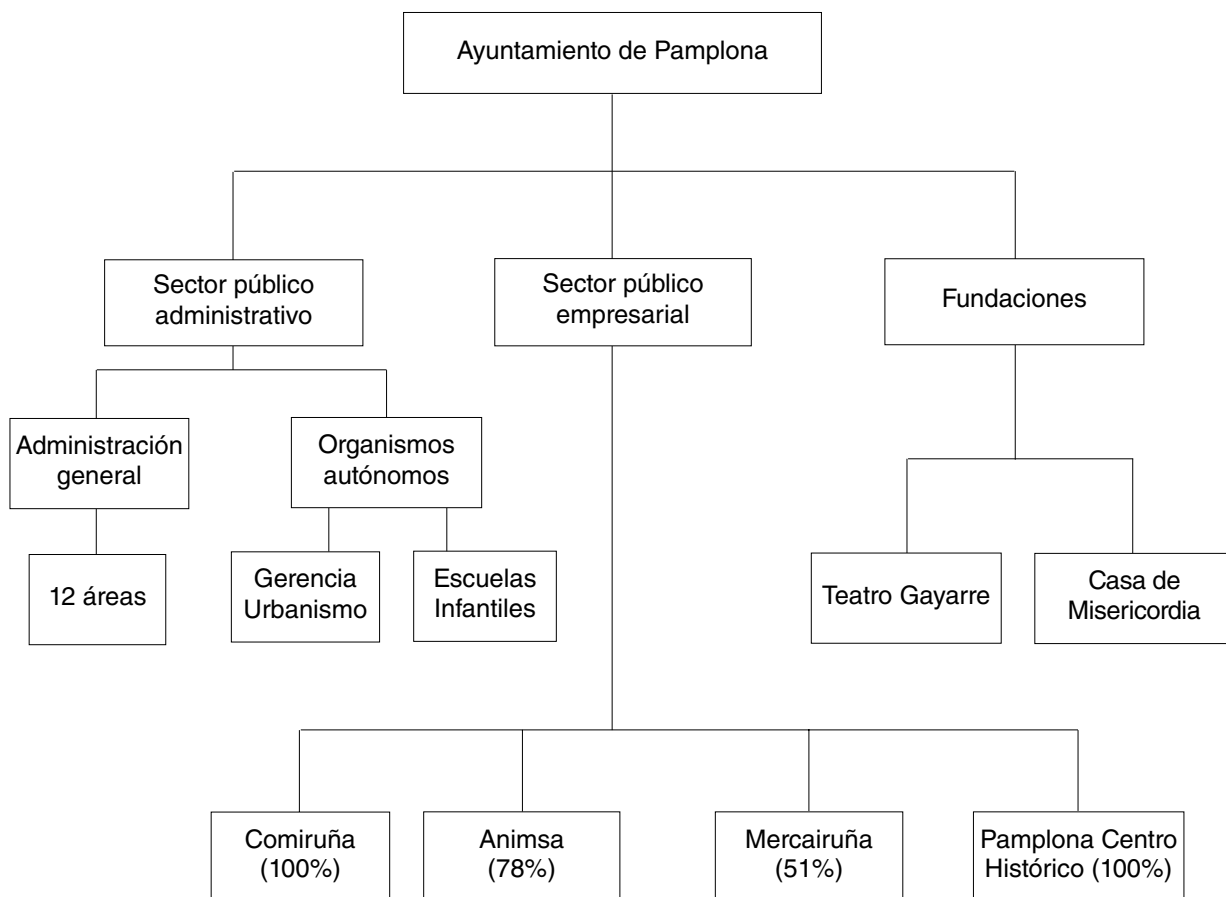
Ayuntamiento de Pamplona

Sector público administrativo

Sector público empresarial

Fundaciones

Administración general

Organismos autónomos

12 áreas

Gerencia Urbanismo

Escuelas Infantiles

Teatro Gayarre

Casa de Misericordia

Comiruña (100%)

Animsa (78%)

Mercairuña (51%)

Pamplona Centro Histórico (100%)